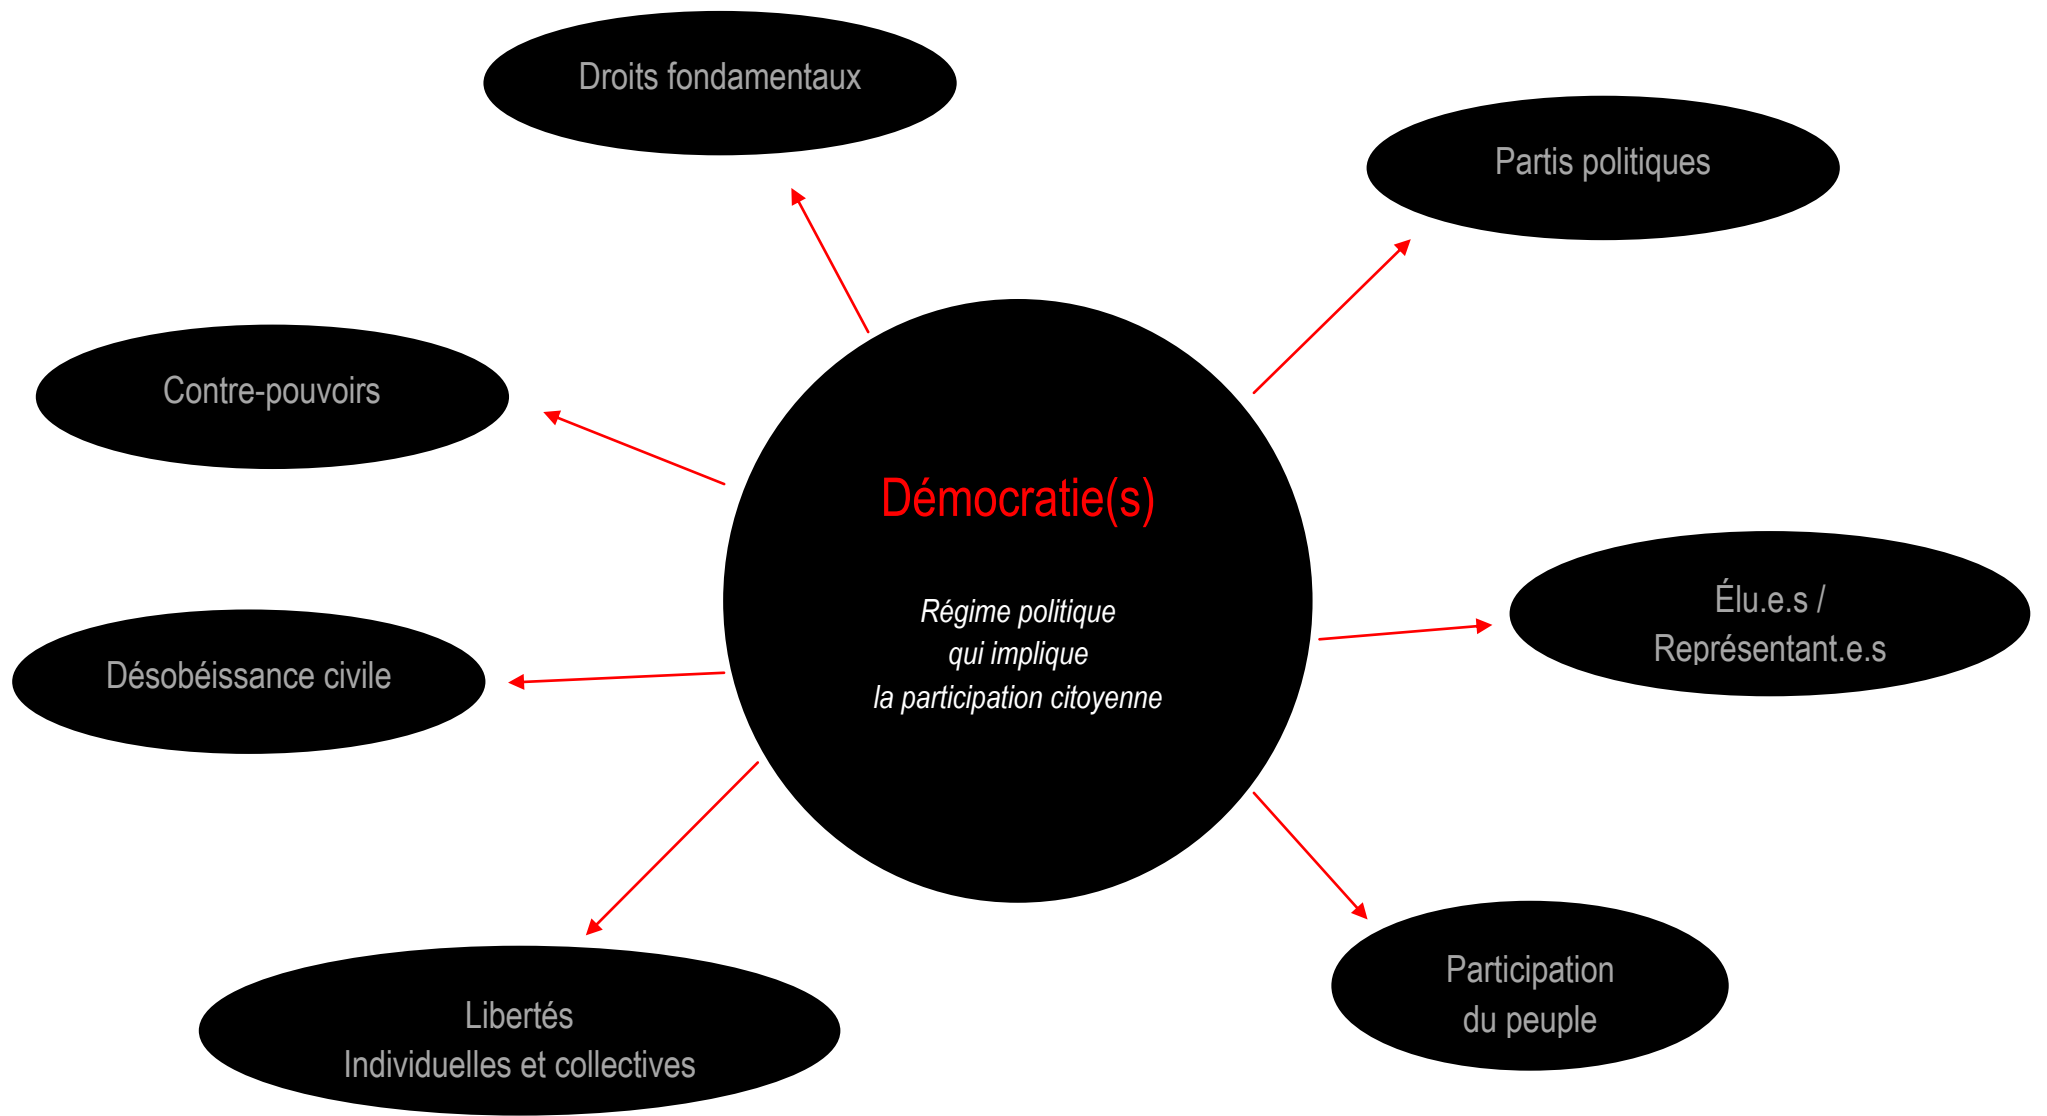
Droits fondamentaux

Partis politiques

Contre-pouvoirs

Démocratie(s)

Régime politique
qui implique
la participation citoyenne

Élu.e.s /
Représentant.e.s

Désobéissance civile

Libertés
Individuelles et collectives

Participation
du peuple